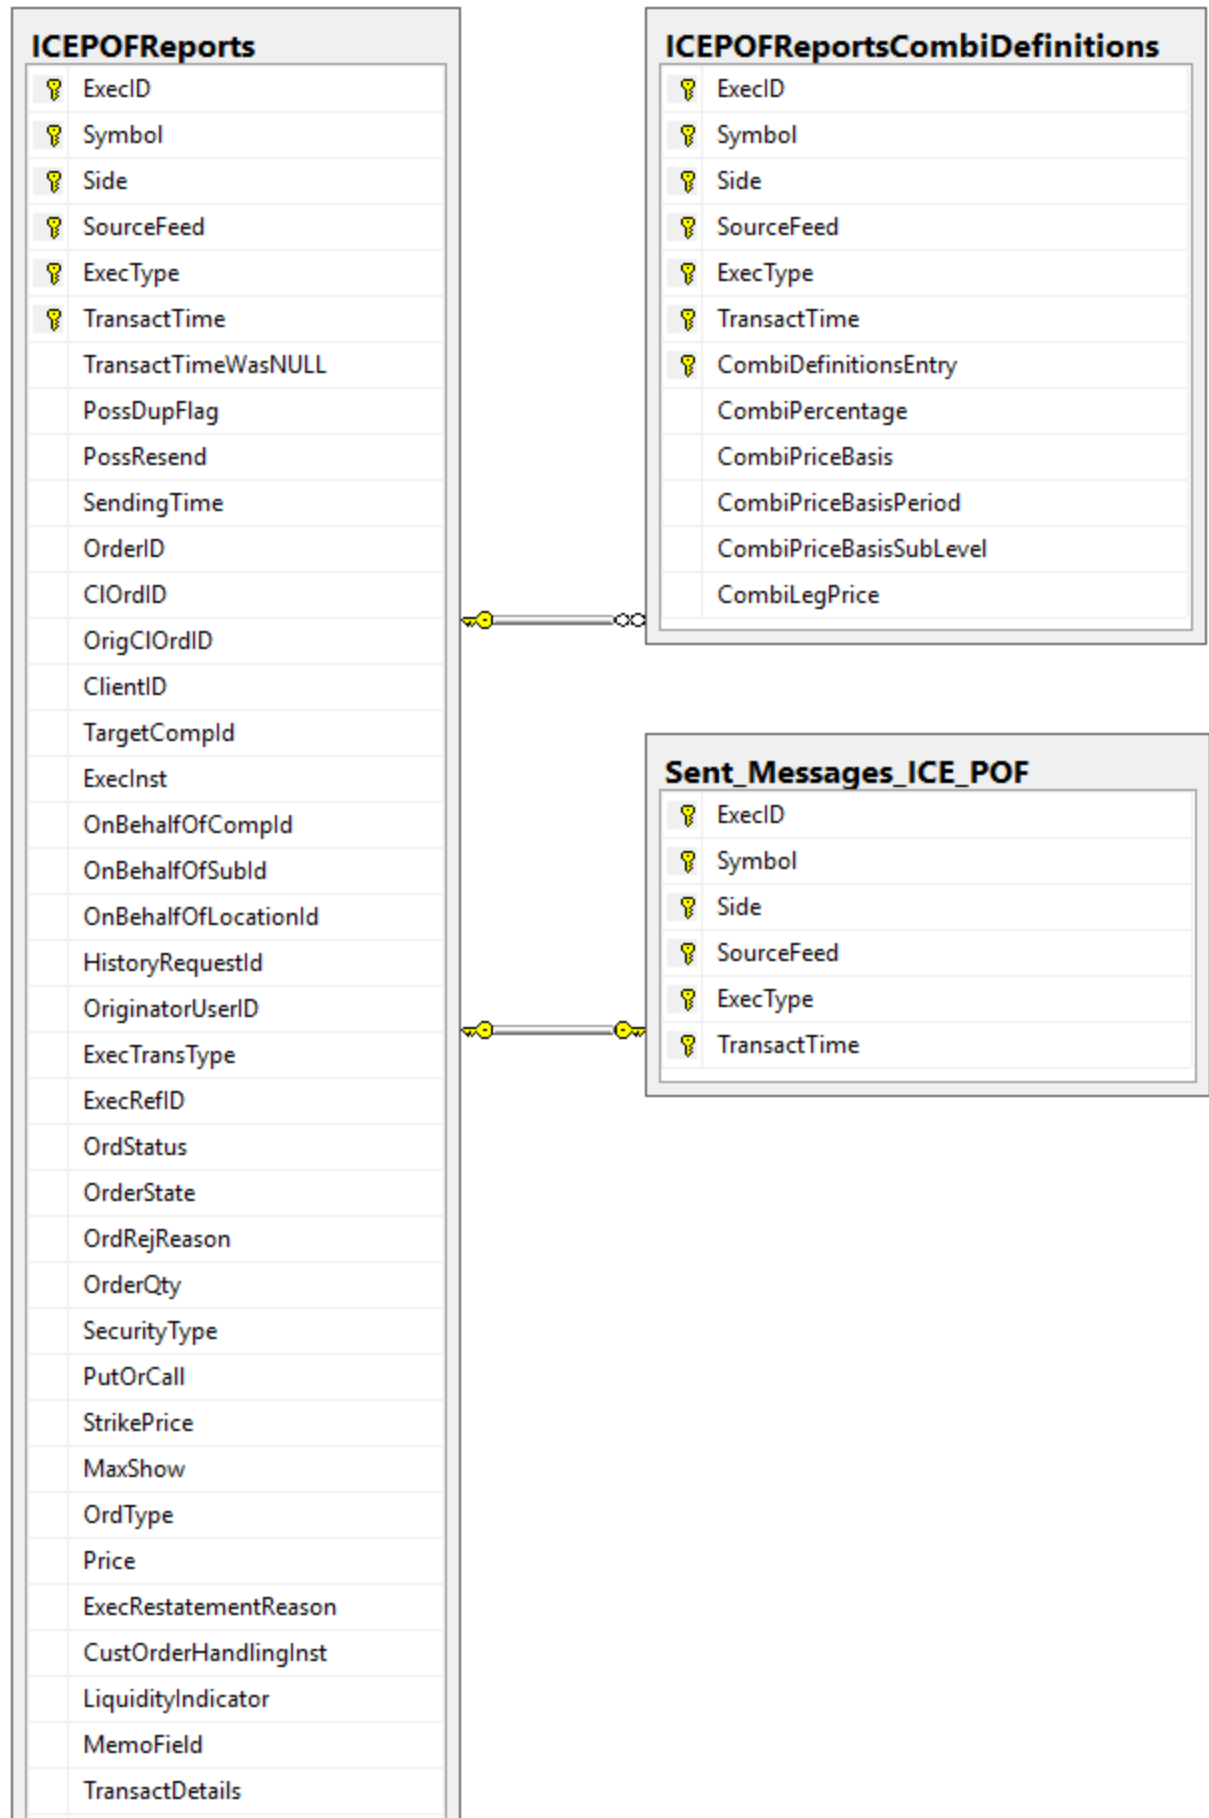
ICEPOFReports

ExecID
Symbol
Side
SourceFeed
ExecType
TransactTime
TransactTimeWasNULL
PossDupFlag
PossResend
SendingTime
OrderID
ClOrdID
OrigClOrdID
ClientID
TargetCompId
ExecInst
OnBehalfOfCompId
OnBehalfOfSubId
OnBehalfOfLocationId
HistoryRequestId
OriginatorUserID
ExecTransType
ExecRefID
OrdStatus
OrderState
OrdRejReason
OrderQty
SecurityType
PutOrCall
StrikePrice
MaxShow
OrdType
Price
ExecRestatementReason
CustOrderHandlingInst
LiquidityIndicator
MemoField
TransactDetails

ICEPOFReportsCombiDefinitions

ExecID
Symbol
Side
SourceFeed
ExecType
TransactTime
CombiDefinitionsEntry
CombiPercentage
CombiPriceBasis
CombiPriceBasisPeriod
CombiPriceBasisSubLevel
CombiLegPrice

Sent_Messages_ICE_POF

ExecID
Symbol
Side
SourceFeed
ExecType
TransactTime